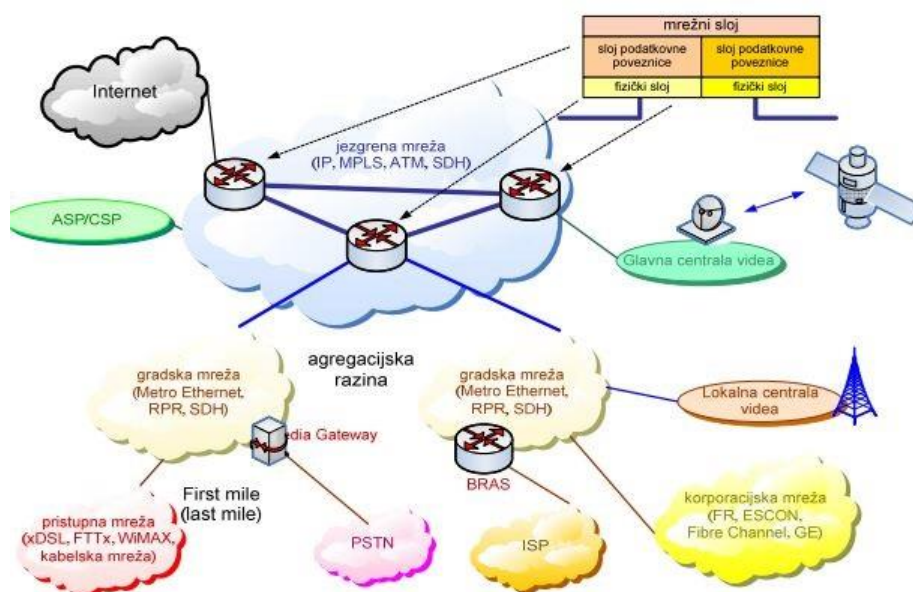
| mrežni sloj | |
|---|---|
| sloj podatkovne poveznice | sloj podatkovne poveznice |
| fizički sloj | fizički sloj |

Internet

jezgrena mreža (IP, MPLS, ATM, SDH)

ASP/CSP

Glavna centrala videa

agregacijska razina

gradska mreža (Metro Ethernet, RPR, SDH)

gradska mreža (Metro Ethernet, RPR, SDH)

Lokalna centrala videa

edia Gateway

BRAS

First mile (last mile)

pristupna mreža (xDSL, FTTx, WiMAX, kabelska mreža)

PSTN

ISP

korporacijska mreža (FR, ESCON, Fibre Channel, GE)